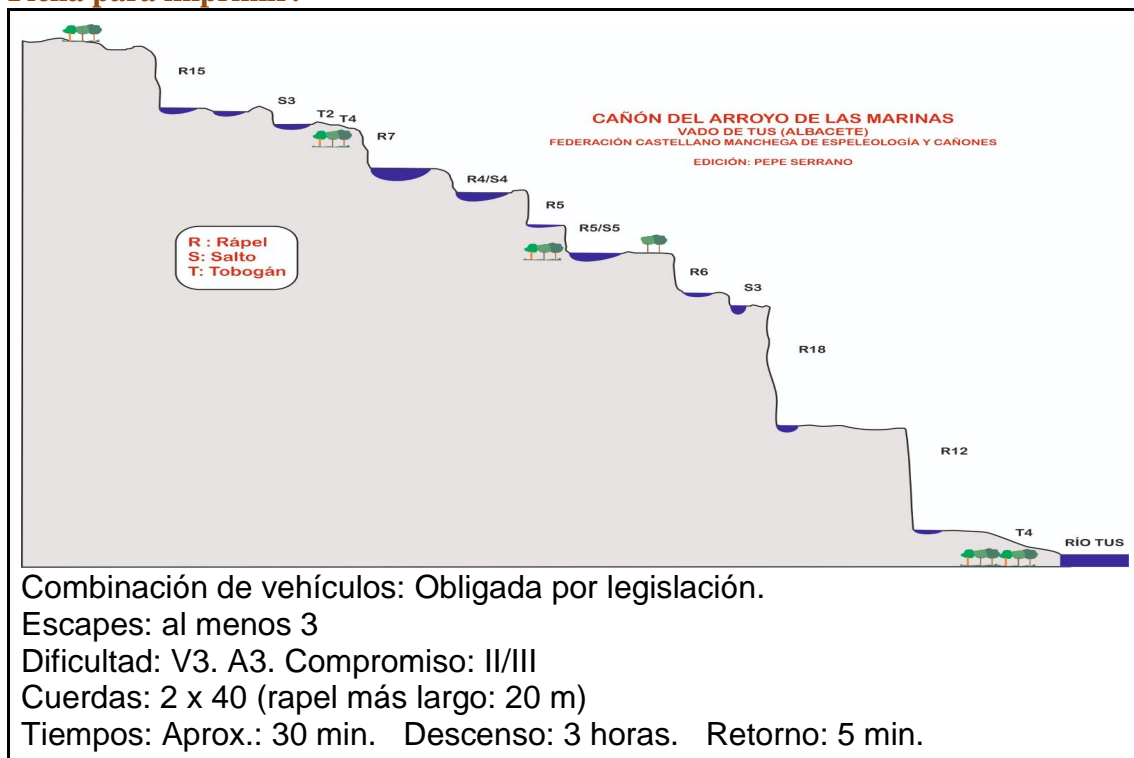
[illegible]

CAÑÓN DEL ARROYO DE LAS MARINAS
VADO DE TUS (ALBACETE)
FEDERACIÓN CASTELLANO MANCHEGA DE ESPELEOLOGÍA Y CAÑONES
EDICIÓN: PEPE SERRANO

R : Rápel
S: Salto
T: Tobogán

R15
S3
T2
T4
R7
R4/S4
R5
R5/S5
R6
S3
R18
R12
T4
RÍO TUS

Combinación de vehículos: Obligada por legislación.
Escapes: al menos 3
Dificultad: V3. A3. Compromiso: II/III
Cuerdas: 2 x 40 (rapel más largo: 20 m)
Tiempos: Aprox.: 30 min. Descenso: 3 horas. Retorno: 5 min.